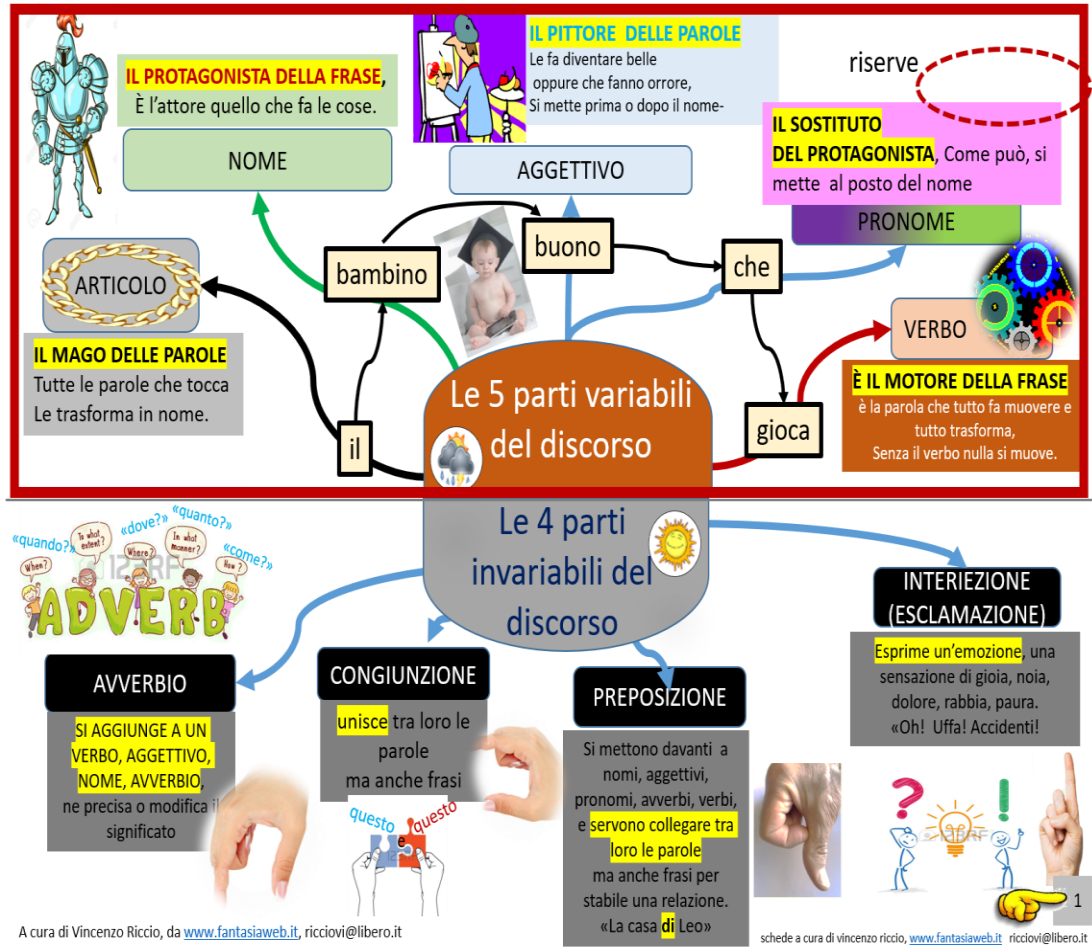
IL PITTORE DELLE PAROLE
Le fa diventare belle
oppure che fanno orrore,
Si mette prima o dopo il nome-

riserve

IL PROTAGONISTA DELLA FRASE,
È l'attore quello che fa le cose.

NOME

AGGETTIVO

IL SOSTITUTO
DEL PROTAGONISTA, Come può, si mette al posto del nome

PRONOME

buono

bambino

che

ARTICOLO

VERBO

IL MAGO DELLE PAROLE
Tutte le parole che tocca
Le trasforma in nome.

Le 5 parti variabili del discorso

È IL MOTORE DELLA FRASE
è la parola che tutto fa muovere e tutto trasforma,
Senza il verbo nulla si muove.

il

gioca

Le 4 parti invariabili del discorso

«quando?» «dove?» «quanto?» «come?»
When? To what extent? Where? In what manner? How?
ADVERB

INTERIEZIONE (ESCLAMAZIONE)

Esprime un'emozione, una sensazione di gioia, noia, dolore, rabbia, paura.
«Oh! Uffa! Accidenti!

AVVERBIO

CONGIUNZIONE

PREPOSIZIONE

SI AGGIUNGE A UN VERBO, AGGETTIVO, NOME, AVVERBIO, ne precisa o modifica il significato

unisce tra loro le parole
ma anche frasi

questo e questo

Si mettono davanti a nomi, aggettivi, pronomi, avverbi, verbi, e servono collegare tra loro le parole
ma anche frasi per stabile una relazione.
«La casa di Leo»

1

A cura di Vincenzo Riccio, da www.fantasiaweb.it, ricciovi@libero.it

schede a cura di vincenzo riccio, www.fantasiaweb.it ricciovi@libero.it